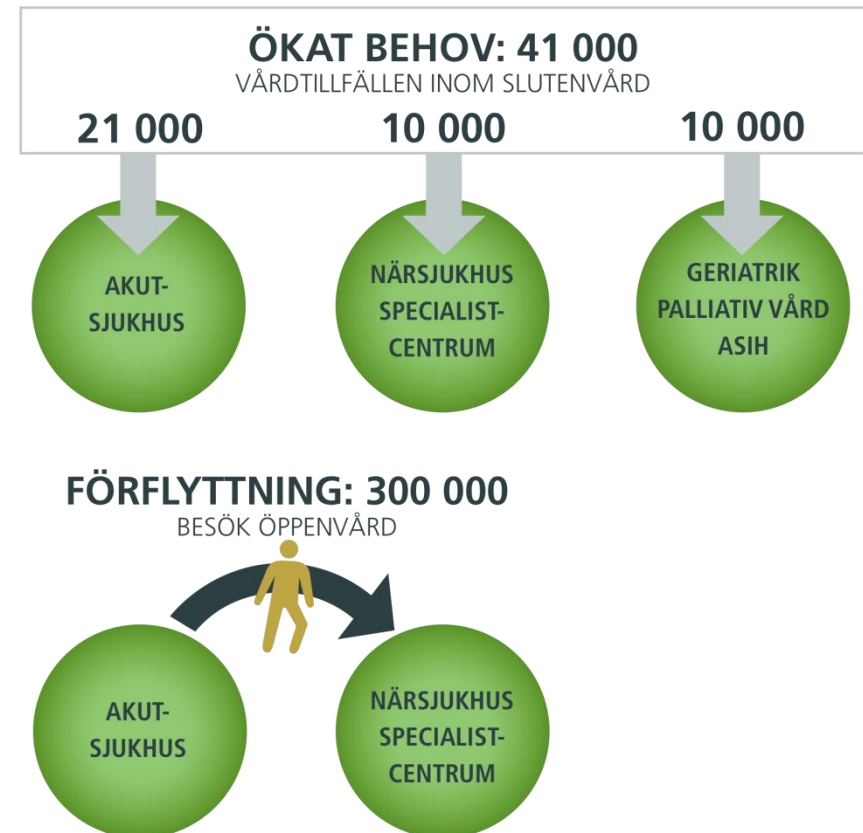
ÖKAT BEHOV: 41 000
VÅRDTILLFÄLLEN INOM SLUTENVÅRD

21 000

10 000

10 000

AKUT-
SJUKHUS

NÄRSJUKHUS
SPECIALIST-
CENTRUM

GERIATRIK
PALLIATIV VÅRD
ASIH

FÖRFLYTTNING: 300 000
BESÖK ÖPPENVÅRD

AKUT-
SJUKHUS

NÄRSJUKHUS
SPECIALIST-
CENTRUM